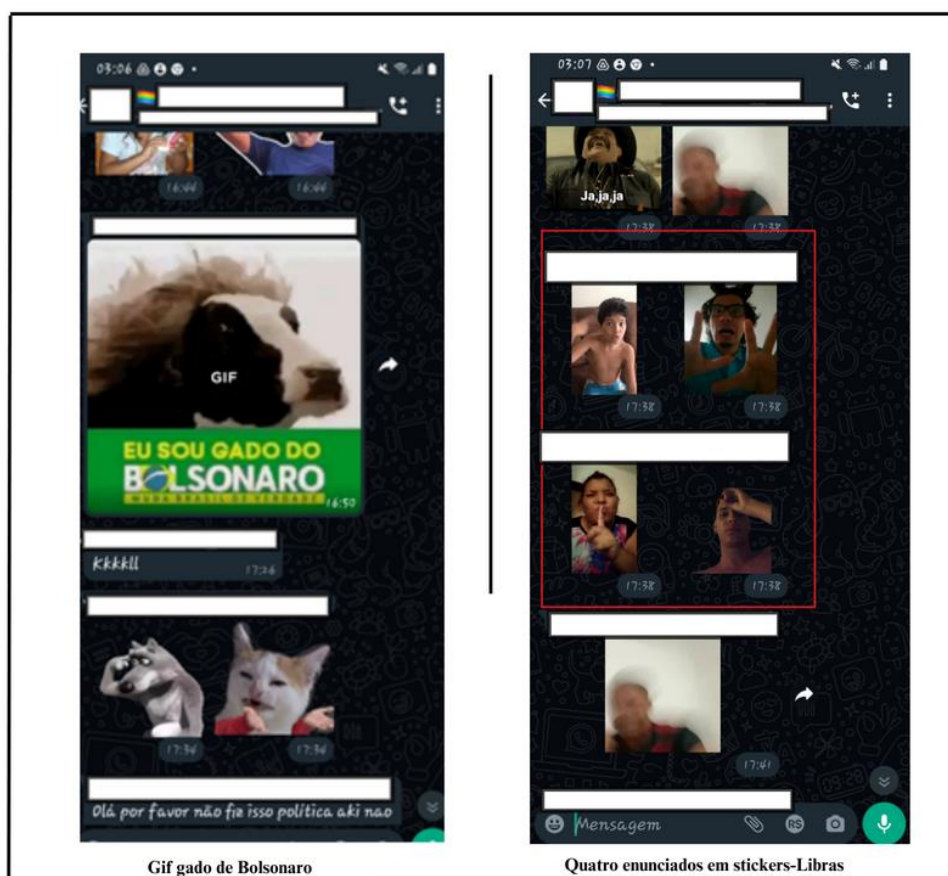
03:06

16:44 16:44

GIF

EU SOU GADO DO BOLSONARO

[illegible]

16:50

Kkkkll 17:34

17:34 17:34

Olá por favor não fie isso política aki nao

Gif gado de Bolsonaro

03:07

Ja,ja,ja

17:38 17:38

17:38 17:38

17:38 17:38

17:41

Mensagem

Quatro enunciados em stickers-Libras